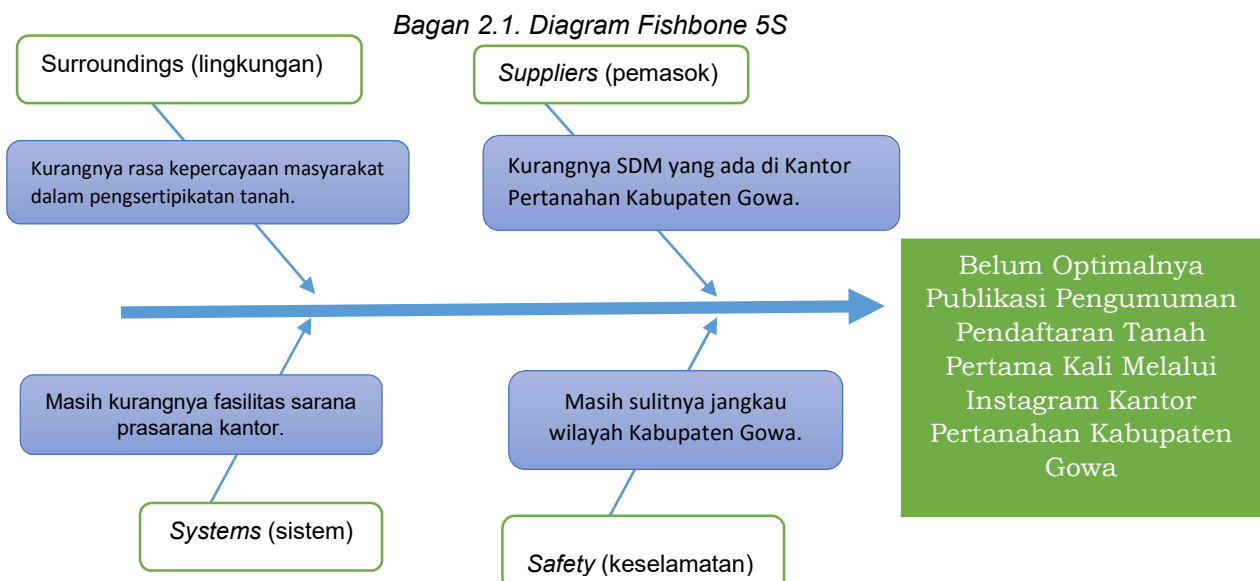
*Bagan 2.1. Diagram Fishbone 5S*

Surroundings (lingkungan)

Kurangnya rasa kepercayaan masyarakat dalam pengsertipikatan tanah.

*Suppliers* (pemasok)

Kurangnya SDM yang ada di Kantor Pertanahan Kabupaten Gowa.

Belum Optimalnya Publikasi Pengumuman Pendaftaran Tanah Pertama Kali Melalui Instagram Kantor Pertanahan Kabupaten Gowa

Masih kurangnya fasilitas sarana prasarana kantor.

Masih sulitnya jangkau wilayah Kabupaten Gowa.

*Systems* (sistem)

*Safety* (keselamatan)